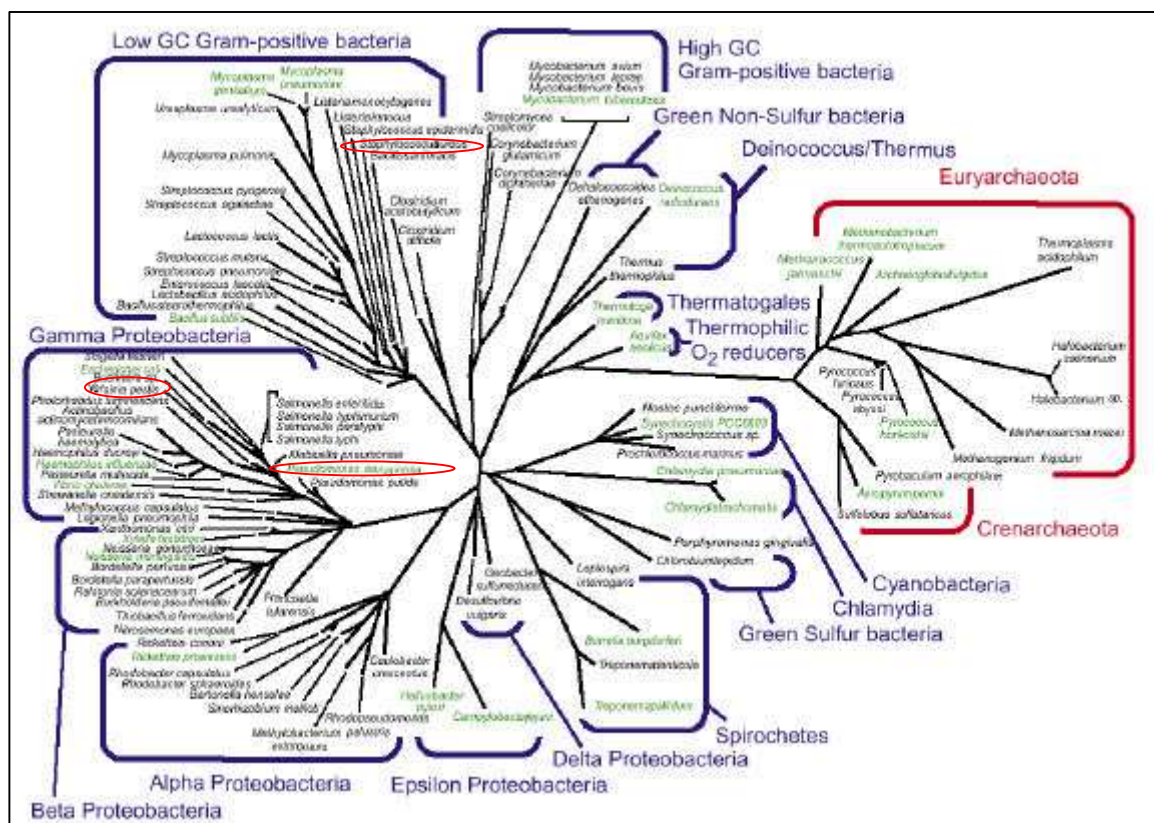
Low GC Gram-positive bacteria

High GC Gram-positive bacteria

Mycobacterium avium
Mycobacterium leprae
Mycobacterium bovis
Mycobacterium tuberculosis

Green Non-Sulfur bacteria

Deinococcus/Thermus

Euryarchaeota

Mycoplasma genitalium
Mycoplasma pneumoniae
Ureaplasma urealyticum
Listeria monocytogenes
Listeria innocua
Staphylococcus epidermidis
Staphylococcus aureus
Bacillus anthracis
Streptomyces coelicolor
Corynebacterium glutamicum
Corynebacterium diphtheriae
Mycoplasma pulmonis
Clostridium acetobutylicum
Clostridium difficile
Streptococcus pyogenes
Streptococcus agalactiae
Lactococcus lactis
Streptococcus mutans
Streptococcus pneumoniae
Enterococcus faecalis
Lactobacillus acidophilus
Bacillus stearothermophilus
Bacillus subtilis
Dehalococcoides ethenogenes
Deinococcus radiodurans
Thermus thermophilus

Methanobacterium thermoautotrophicum
Methanococcus jannaschii
Archaeoglobus fulgidus
Thermoplasma acidophilum

Thermatogales
Thermotoga maritima
Thermophilic $O_2$ reducers
Aquifex aeolicus

Gamma Proteobacteria

Shigella flexneri
Escherichia coli
Yersinia pestis
Photorhabdus luminescens
Actinobacillus actinomycetemcomitans
Pasteurella haemolytica
Haemophilus ducreyi
Haemophilus influenzae
Pasteurella multocida
Vibrio cholerae
Shewanella oneidensis
Methylococcus capsulatus
Legionella pneumophila
Xanthomonas citri
Xylella fastidiosa
Salmonella enteritidis
Salmonella typhimurium
Salmonella paratyphi
Salmonella typhi
Klebsiella pneumoniae
Pseudomonas aeruginosa
Pseudomonas putida

Halobacterium salinarum
Halobacterium sp.
Pyrococcus furiosus
Pyrococcus abyssi
Pyrococcus horikoshii
Methanosarcina mazei
Methanogenium frigidum
Pyrobaculum aerophilum
Aeropyrum pernix
Sulfolobus solfataricus

Nostoc punctiforme
Synechocystis PCC6803
Synechococcus sp.
Prochlorococcus marinus
Chlamydia pneumoniae
Chlamydia trachomatis
Porphyromonas gingivalis
Chlorobium tepidum

Crenarchaeota

Neisseria gonorrhoeae
Neisseria meningitidis
Bordetella pertussis
Bordetella parapertussis
Ralstonia solanacearum
Burkholderia pseudomallei
Thiobacillus ferrooxidans
Nitrosomonas europaea
Francisella tularensis
Rickettsia conorii
Rickettsia prowazekii
Rhodobacter capsulatus
Rhodobacter sphaeroides
Bartonella henselae
Sinorhizobium meliloti
Caulobacter crescentus
Rhodopseudomonas
Methylobacterium extorquens
Geobacter sulfurreducens
Desulfovibrio vulgaris
Helicobacter pylori
Campylobacter jejuni
Leptospira interrogans
Borrelia burgdorferi
Treponema denticola
Treponema pallidum

Cyanobacteria
Chlamydia
Green Sulfur bacteria
Spirochetes
Delta Proteobacteria
Alpha Proteobacteria
Epsilon Proteobacteria
Beta Proteobacteria